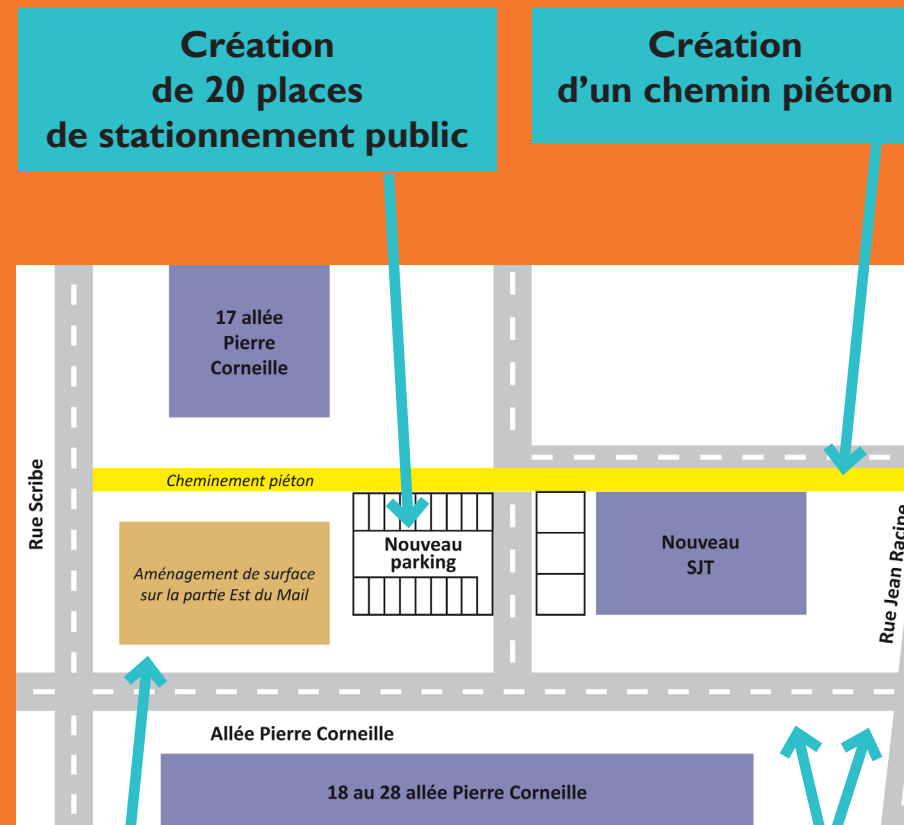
Création de 20 places de stationnement public

Création d'un chemin piéton

17 allée Pierre Corneille

Rue Scribe

Cheminement piéton

Nouveau parking

Nouveau SJT

Rue Jean Racine

Aménagement de surface sur la partie Est du Mail

Allée Pierre Corneille

18 au 28 allée Pierre Corneille